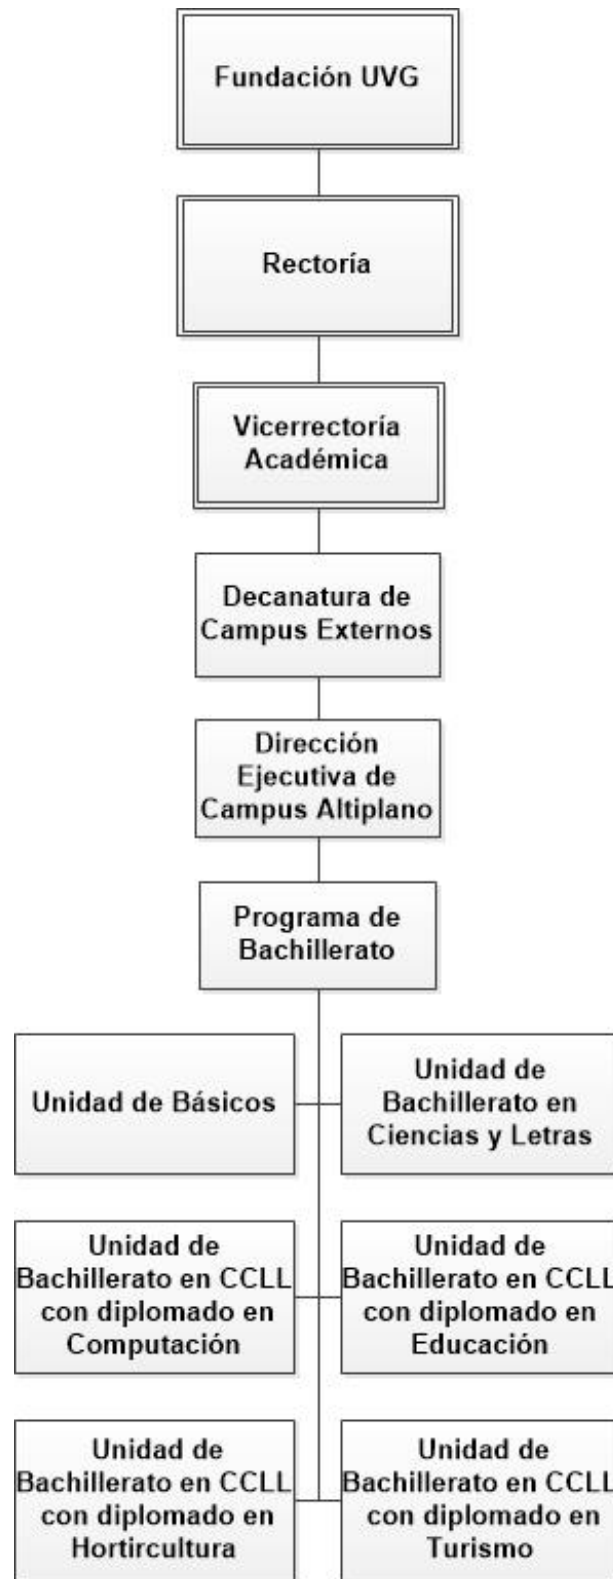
Fundación UVG

Rectoría

Vicerrectoría Académica

Decanatura de Campus Externos

Dirección Ejecutiva de Campus Altiplano

Programa de Bachillerato

Unidad de Básicos

Unidad de Bachillerato en Ciencias y Letras

Unidad de Bachillerato en CCLL con diplomado en Computación

Unidad de Bachillerato en CCLL con diplomado en Educación

Unidad de Bachillerato en CCLL con diplomado en Hortircultura

Unidad de Bachillerato en CCLL con diplomado en Turismo